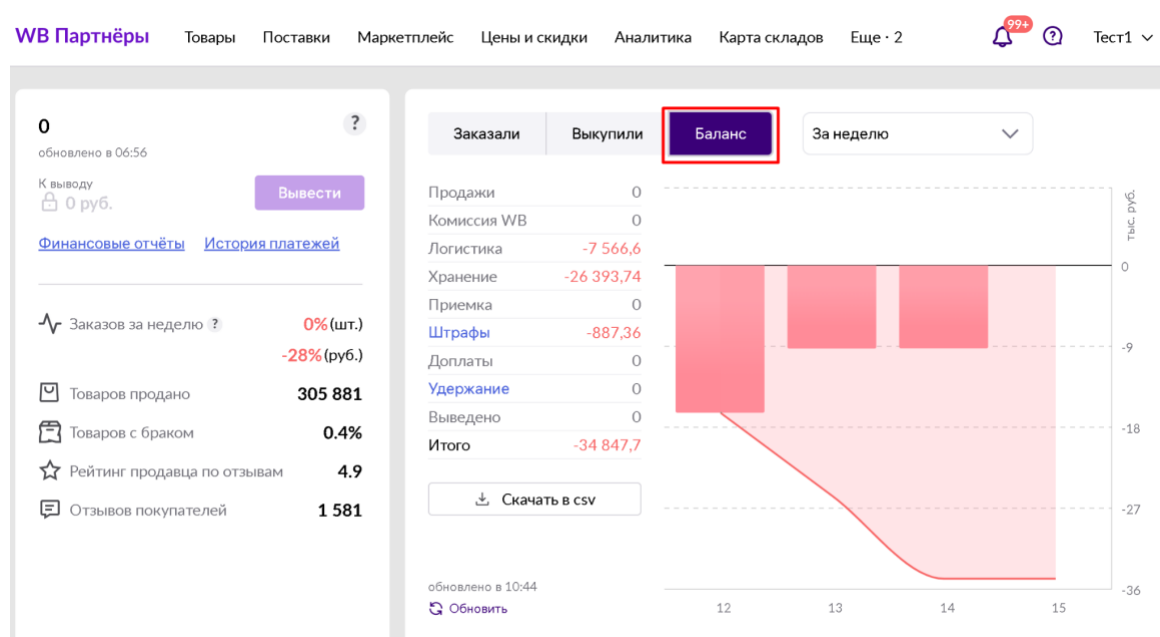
WB Партнёры Товары Поставки Маркетплейс Цены и скидки Аналитика Карта складов Еще · 2 99+ Тест1

0
обновлено в 06:56
?

К выводу
0 руб.
Вывести

Финансовые отчёты История платежей

Заказов за неделю ? 0%(шт.)
-28%(руб.)

Товаров продано 305 881
Товаров с браком 0.4%
Рейтинг продавца по отзывам 4.9
Отзывов покупателей 1 581

Заказали Выкупили Баланс За неделю

| | |
|---|---|
| Продажи | 0 |
| Комиссия WB | 0 |
| Логистика | -7 566,6 |
| Хранение | -26 393,74 |
| Приемка | 0 |
| Штрафы | -887,36 |
| Доплаты | 0 |
| Удержание | 0 |
| Выведено | 0 |
| Итого | -34 847,7 |

Скачать в csv

обновлено в 10:44
Обновить

тыс. руб.
0
-9
-18
-27
-36
12 13 14 15